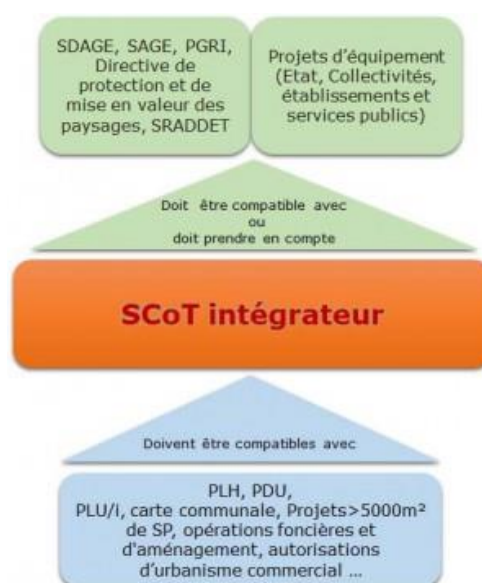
SDAGE, SAGE, PGRI, Directive de protection et de mise en valeur des paysages, SRADDET

Projets d'équipement (Etat, Collectivités, établissements et services publics)

Doit être compatible avec ou doit prendre en compte

SCoT intégrateur

Doivent être compatibles avec

PLH, PDU, PLU/i, carte communale, Projets>5000m² de SP, opérations foncières et d'aménagement, autorisations d'urbanisme commercial ...